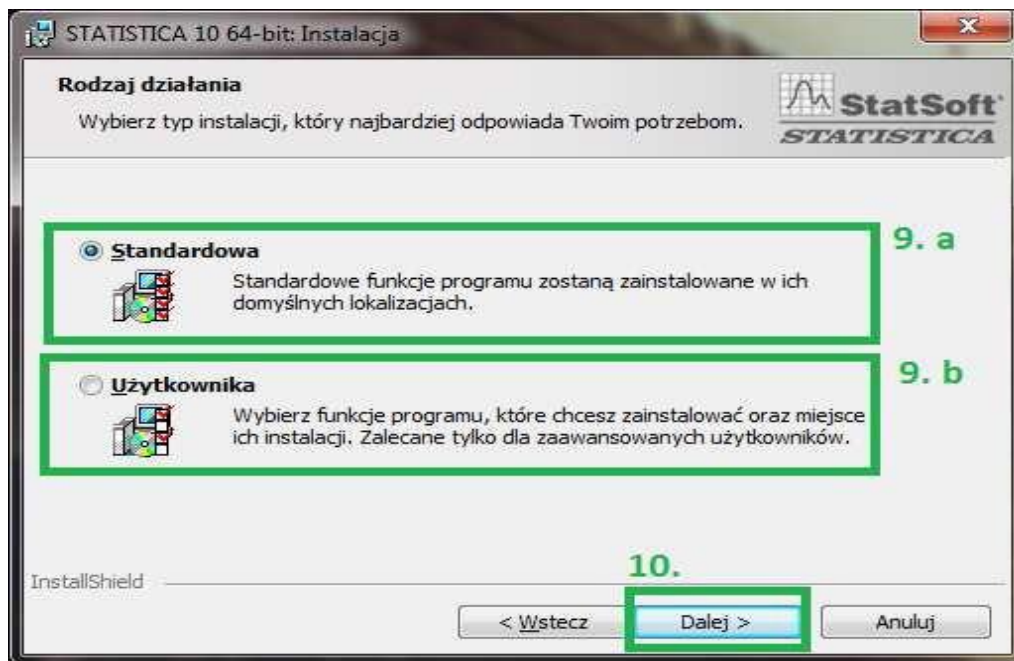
STATISTICA 10 64-bit: Instalacja

Rodzaj działania

Wybierz typ instalacji, który najbardziej odpowiada Twoim potrzebom.

StatSoft
STATISTICA

9. a

Standardowa

Standardowe funkcje programu zostaną zainstalowane w ich domyślnych lokalizacjach.

9. b

Użytkownika

Wybierz funkcje programu, które chcesz zainstalować oraz miejsce ich instalacji. Zalecane tylko dla zaawansowanych użytkowników.

10.

InstallShield

< Wstecz

Dalej >

Anuluj